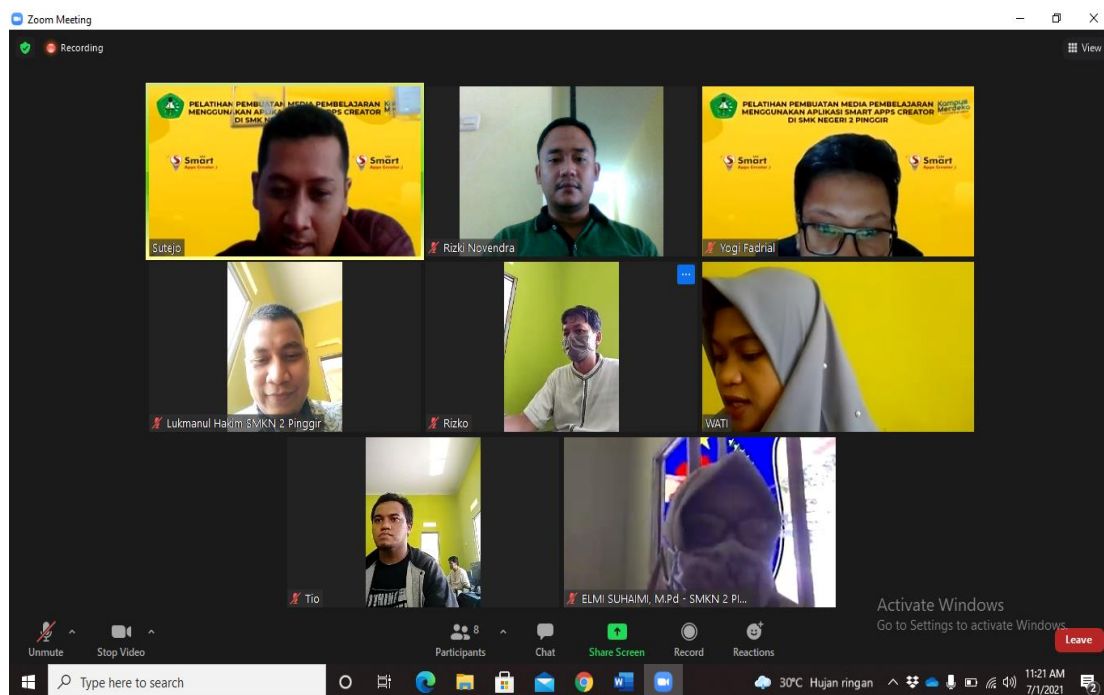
Zoom Meeting

Recording

View

PELATIHAN PEMBUATAN MEDIA PEMBELAJARAN MENGGUNAKAN APLIKA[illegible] APPS CREATOR DI SMK N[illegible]

Smart

Smart

Sutejo

Rizki Novendra

PELATIHAN PEMBUATAN MEDIA PEMBELAJARAN MENGGUNAKAN APLIKASI SMART APPS CREATOR DI SMK NEGERI 2 PINGGIR

Kampus Merdeka

Smart

Smart

Yogi Fadrial

Lukmanul Hakim SMKN 2 Pinggir

Rizko

WATI

Tio

ELMI SUHAIMI, M.Pd - SMKN 2 PI...

Activate Windows
Go to Settings to activate Windows.

Unmute

Stop Video

Participants 8

Chat

Share Screen

Record

Reactions

Leave

Type here to search

30°C Hujan ringan

11:21 AM
7/1/2021